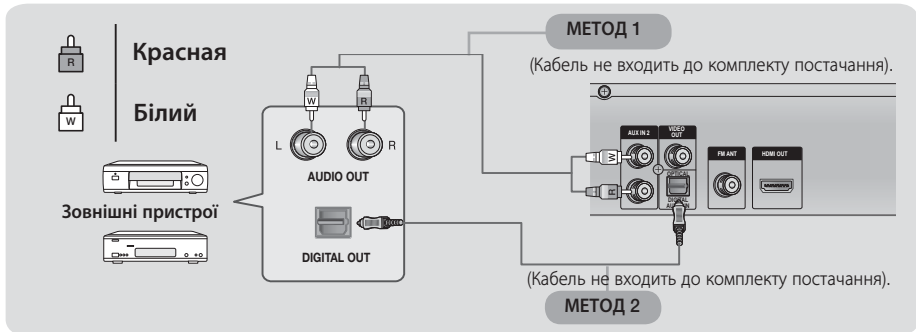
R

Красная

W

Білий

Зовнішні пристрої

W R

L R

AUDIO OUT

DIGITAL OUT

МЕТОД 1

(Кабель не входить до комплекту постачання).

AUX IN 2

VIDEO OUT

FM ANT

HDMI OUT

W

R

OPTICAL

DIGITAL AUDIO IN

(Кабель не входить до комплекту постачання).

МЕТОД 2